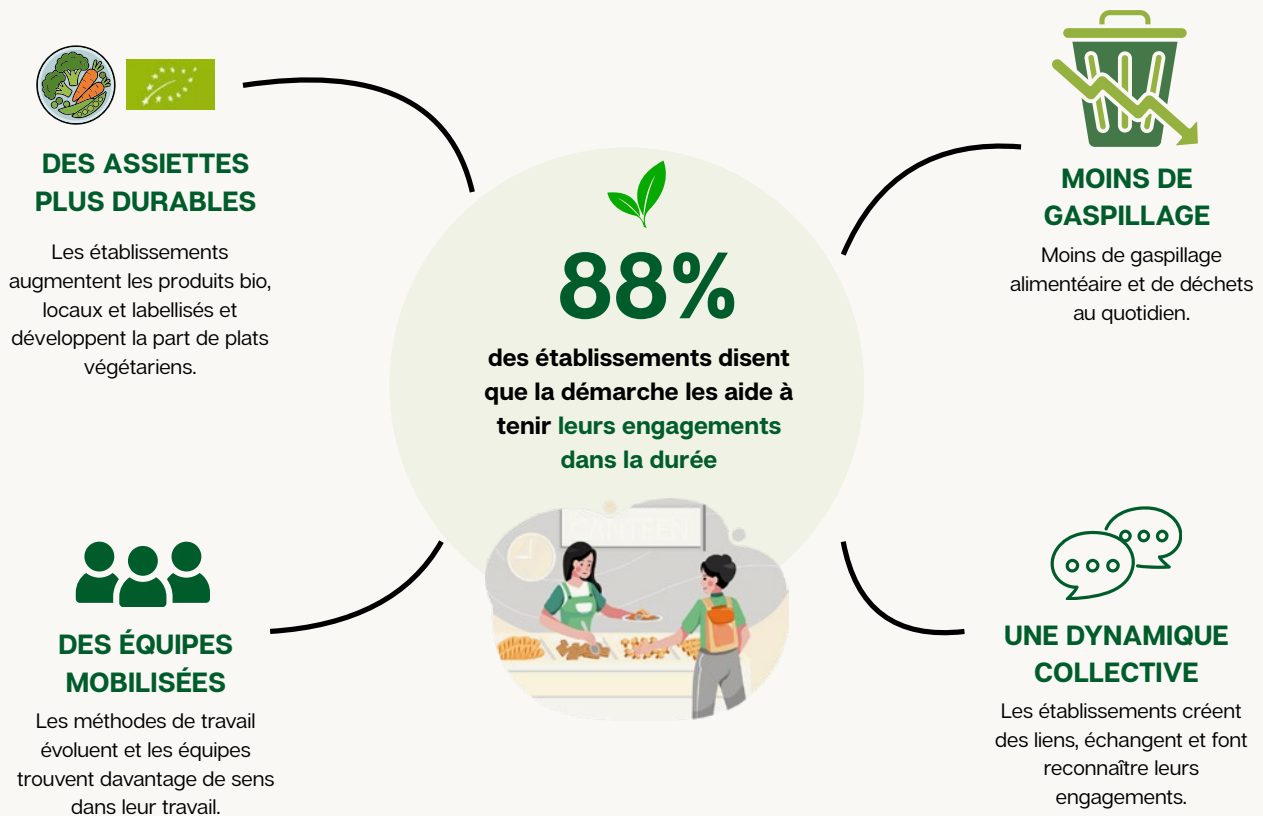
DES ASSIETTES PLUS DURABLES

Les établissements augmentent les produits bio, locaux et labellisés et développent la part de plats végétariens.

88%

des établissements disent que la démarche les aide à tenir leurs engagements dans la durée

MOINS DE GASPILLAGE

Moins de gaspillage alimentéaire et de déchets au quotidien.

CANTEEN

DES ÉQUIPES MOBILISÉES

Les méthodes de travail évoluent et les équipes trouvent davantage de sens dans leur travail.

UNE DYNAMIQUE COLLECTIVE

Les établissements créent des liens, échangent et font reconnaître leurs engagements.